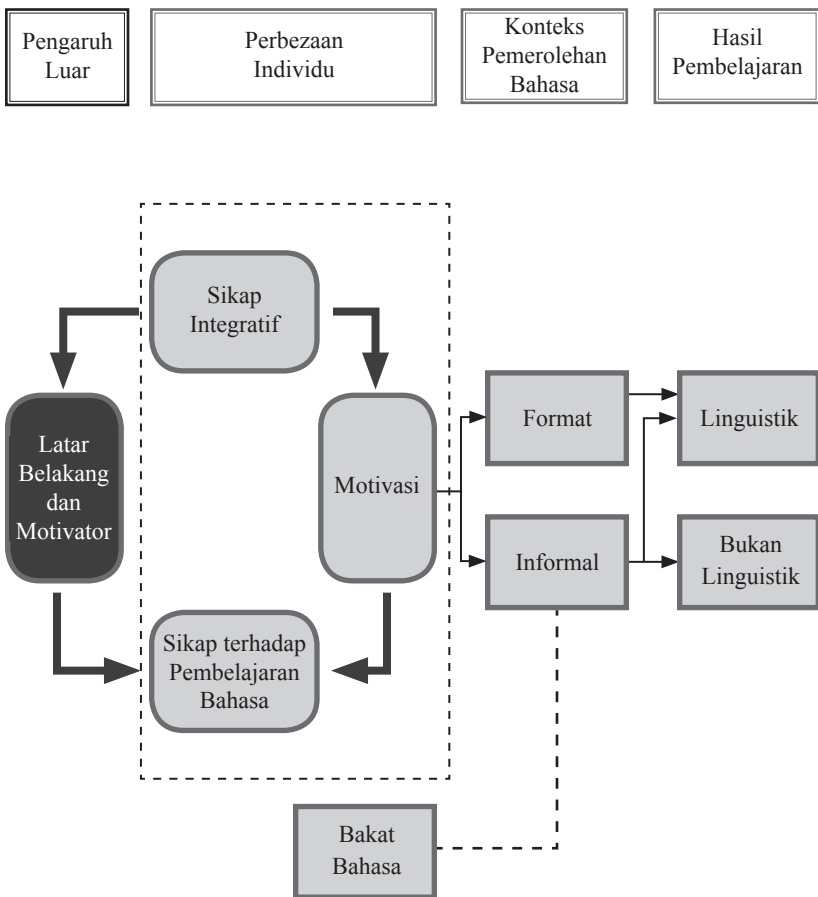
Pengaruh Luar

Perbezaan Individu

Konteks Pemerolehan Bahasa

Hasil Pembelajaran

Sikap Integratif

Latar Belakang dan Motivator

Motivasi

Format

Linguistik

Informal

Bukan Linguistik

Sikap terhadap Pembelajaran Bahasa

Bakat Bahasa